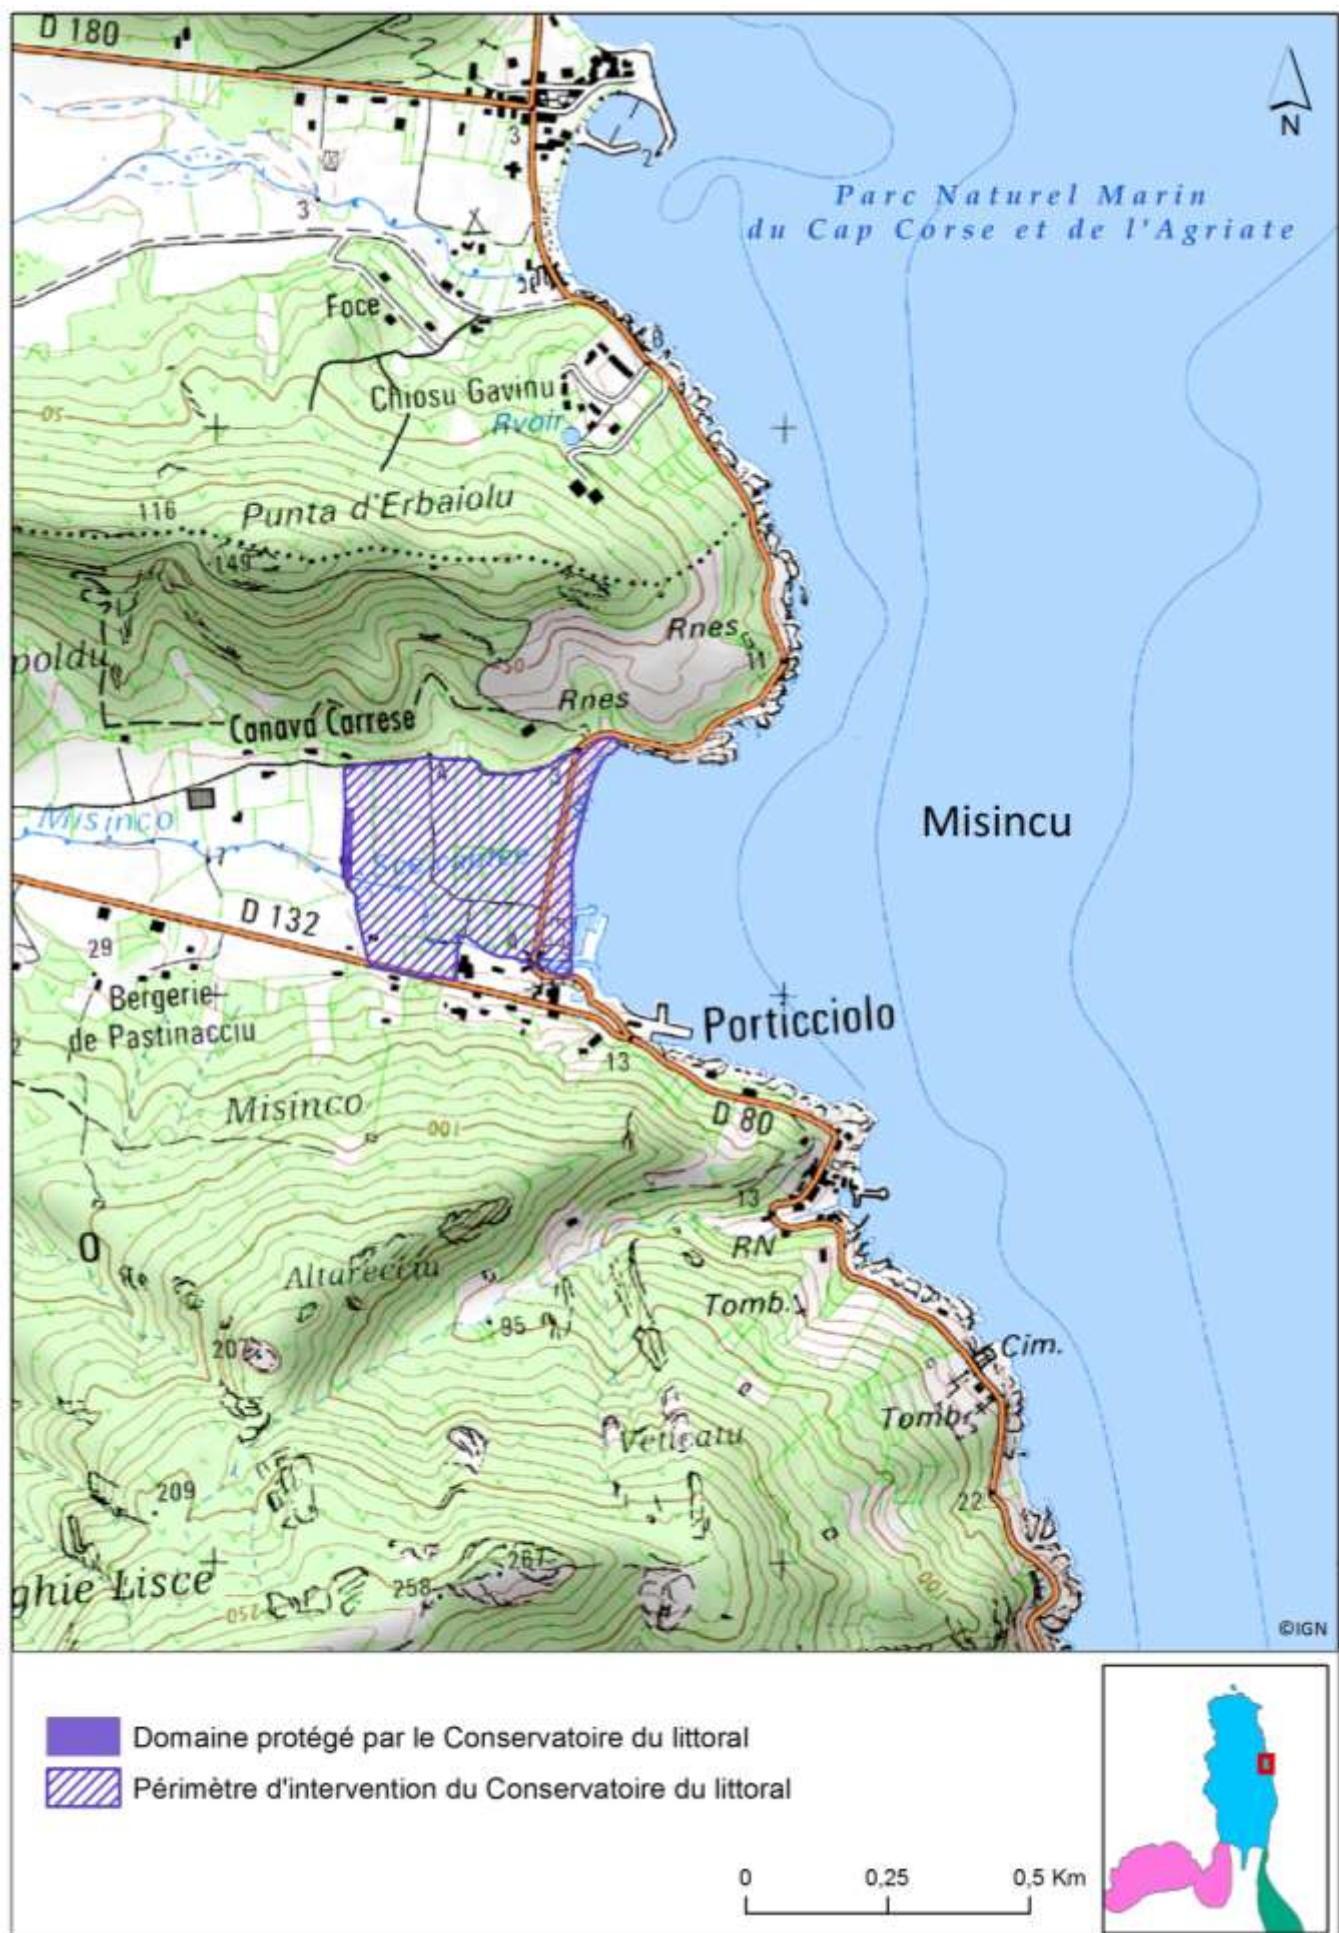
D 180

N

Parc Naturel Marin du Cap Corse et de l'Agriate

3

2

3

Foce

Chiosu Gavinu

Rvoir

116

Punta d'Erbaiolu

149

Rnes

poldu

Canava Carrese

Rnes

Misinco

Misincu

D 132

29

Bergerie de Pastinacciu

Porticciolo

13

Misinco

D 80

13

RN

Altareccia

Tomb.

85

207

Cim.

Tomb.

Veticatu

209

22

267

ghie Lisce

258

©IGN

Domaine protégé par le Conservatoire du littoral

Périmètre d'intervention du Conservatoire du littoral

0 0,25 0,5 Km